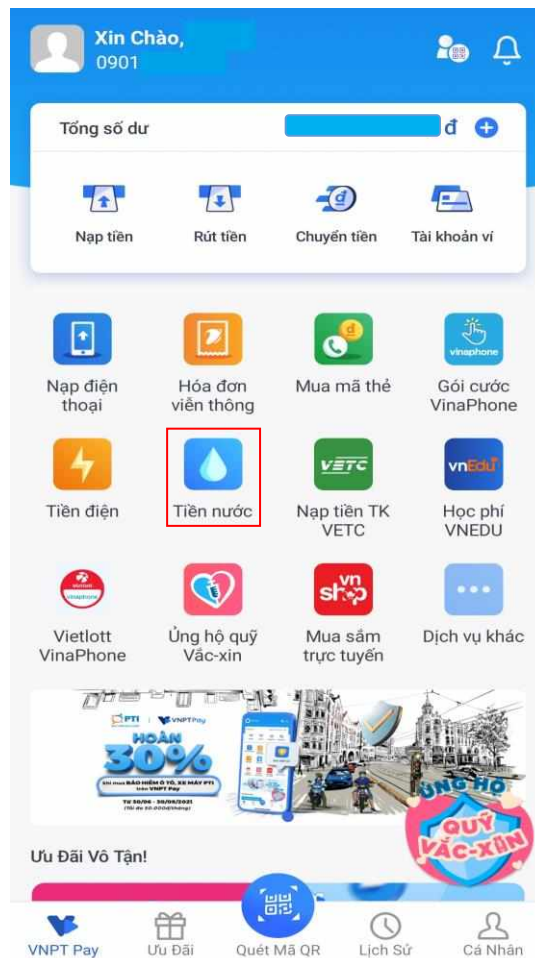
Xin Chào,
0901

Tổng số dư đ

Nạp tiền
Rút tiền
Chuyển tiền
Tài khoản ví

Nạp điện thoại
Hóa đơn viễn thông
Mua mã thẻ
Gói cước VinaPhone

Tiền điện
Tiền nước
Nạp tiền TK VETC
Học phí VNEDU

Vietlott VinaPhone
Ủng hộ quỹ Vắc-xin
Mua sắm trực tuyến
Dịch vụ khác

PTI | VNPT Pay
HOÀN 30%
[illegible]
TỪ 30/06 - 30/09/2021
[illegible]

ỦNG HỘ QUỸ VẮC-XIN

Ưu Đãi Vô Tận!

VNPT Pay
Ưu Đãi
Quét Mã QR
Lịch Sử
Cá Nhân